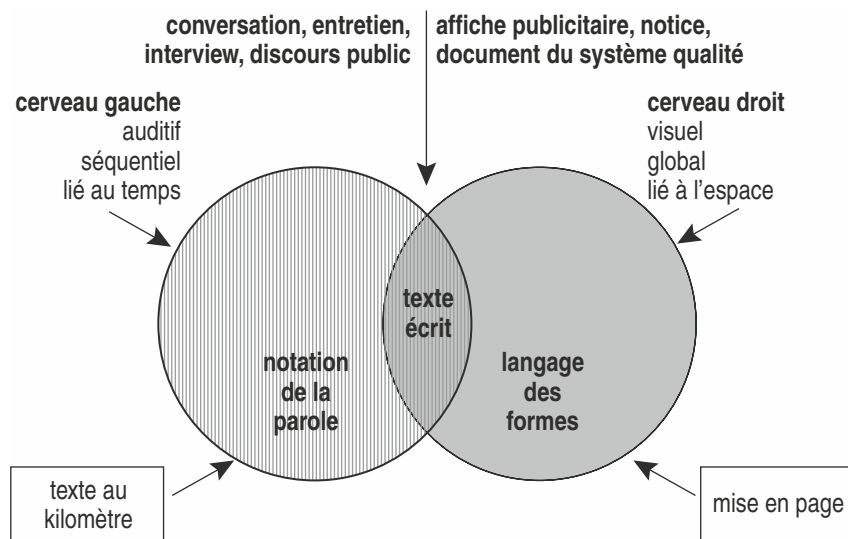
conversation, entretien, interview, discours public

affiche publicitaire, notice, document du système qualité

cerveau gauche
auditif
séquentiel
lié au temps

cerveau droit
visuel
global
lié à l'espace

texte écrit

notation de la parole

langage des formes

texte au kilomètre

mise en page